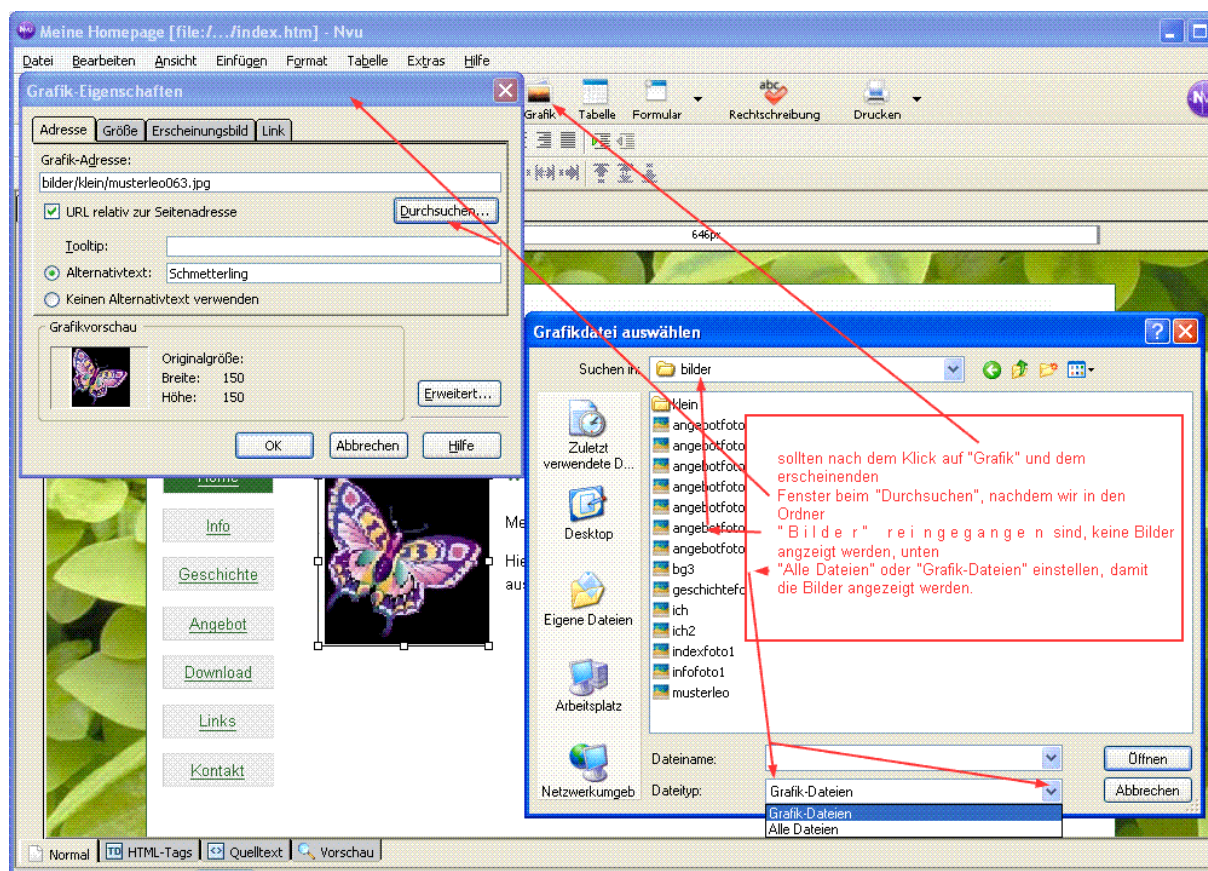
Meine Homepage [file:/.../index.htm] - Nvu

Datei Bearbeiten Ansicht Einfügen Format Tabelle Extras Hilfe

Grafik Tabelle Formular Rechtschreibung Drucken

646px

Grafik-Eigenschaften

Adresse Größe Erscheinungsbild Link

Grafik-Adresse:

bilder/klein/musterleo063.jpg

URL relativ zur Seitenadresse

Durchsuchen...

Tooltip:

Alternativtext: Schmetterling

Keinen Alternativtext verwenden

Grafikvorschau

Originalgröße:
Breite: 150
Höhe: 150

Erweitert...

OK Abbrechen Hilfe

Home

Info

Geschichte

Angebot

Download

Links

Kontakt

Me

Hie
aus

Grafikdatei auswählen

Suchen in: bilder

Zuletzt verwendete D...

Desktop

Eigene Dateien

Arbeitsplatz

Netzwerkumgeb

klein
angebotfoto
angebotfoto
angebotfoto
angebotfoto
angebotfoto
angebotfoto
angebotfoto
bg3
geschichtefo
ich
ich2
indexfoto1
infofoto1
musterleo

sollten nach dem Klick auf "Grafik" und dem erscheinenden Fenster beim "Durchsuchen", nachdem wir in den Ordner "Bilder" reingegangen sind, keine Bilder angezeigt werden, unten "Alle Dateien" oder "Grafik-Dateien" einstellen, damit die Bilder angezeigt werden.

Dateiname:

Dateityp: Grafik-Dateien

Grafik-Dateien
Alle Dateien

Öffnen

Abbrechen

Normal HTML-Tags Quelltext Vorschau